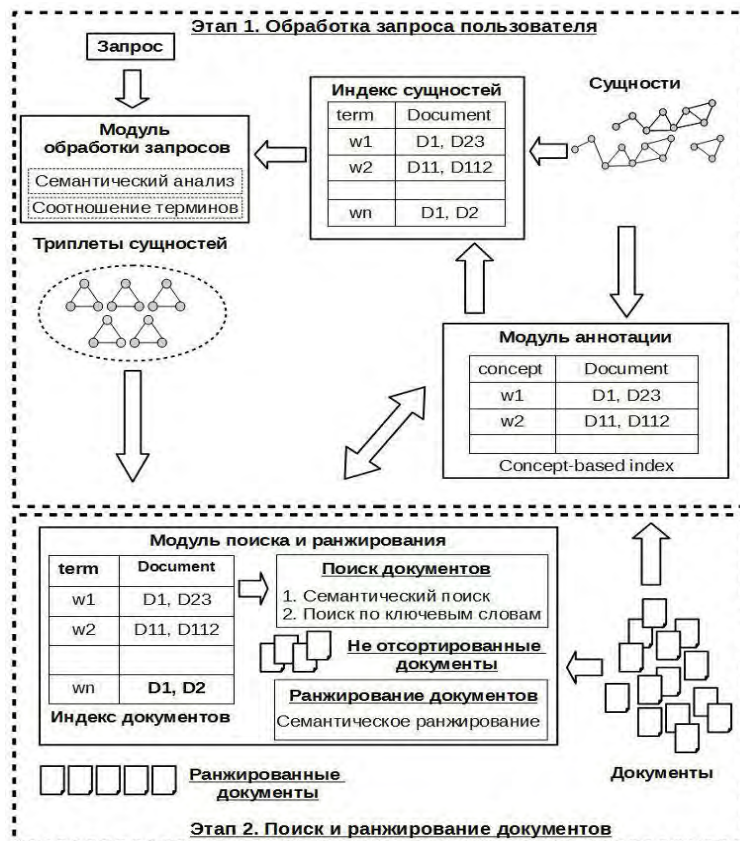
Этап 1. Обработка запроса пользователя

Запрос

Модуль обработки запросов

Семантический анализ

Соотношение терминов

Триплеты сущностей

Индекс сущностей

| term | Document |
|---|---|
| w1 | D1, D23 |
| w2 | D11, D112 |
| | |
| wn | D1, D2 |

Сущности

Модуль аннотации

| concept | Document |
|---|---|
| w1 | D1, D23 |
| w2 | D11, D112 |
| | |

Concept-based index

Модуль поиска и ранжирования

| term | Document |
|---|---|
| w1 | D1, D23 |
| w2 | D11, D112 |
| | |
| wn | D1, D2 |

Индекс документов

Поиск документов

1. Семантический поиск
2. Поиск по ключевым словам

Не отсортированные документы

Ранжирование документов

Семантическое ранжирование

Ранжированные документы

Документы

Этап 2. Поиск и ранжирование документов